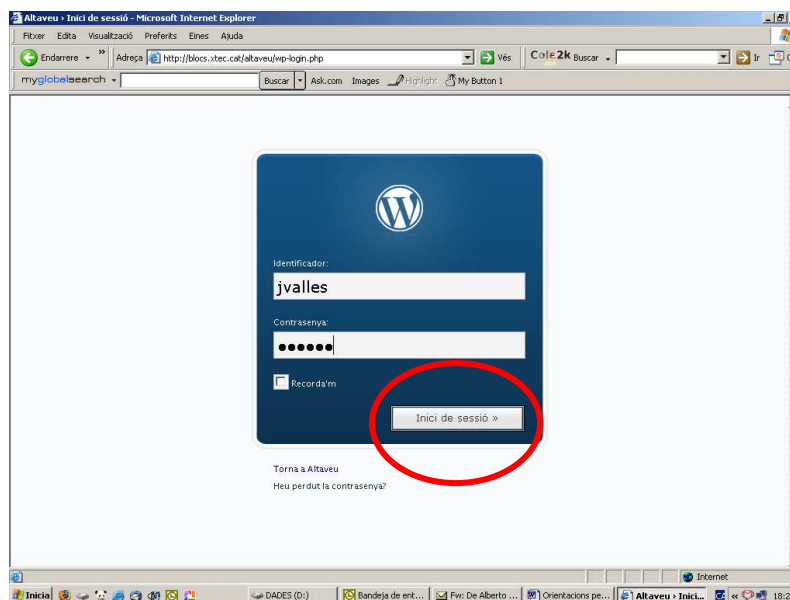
Altaveu › Inici de sessió - Microsoft Internet Explorer

Fitxer Edita Visualització Preferits Eines Ajuda

Endarrere » Adreça http://blocs.xtec.cat/altaveu/wp-login.php Vés Cole2k Buscar Ir

myglobalsearch Buscar Ask.com Images Highlight My Button 1

Identificador:

jvalles

Contrasenya:

••••••

Recorda'm

Inici de sessió »

Torna a Altaveu

Heu perdut la contrasenya?

Internet

Inicia DADES (D:) Bandeja de ent... Fw: De Alberto ... Orientacions pe... Altaveu › Inici... 18:2